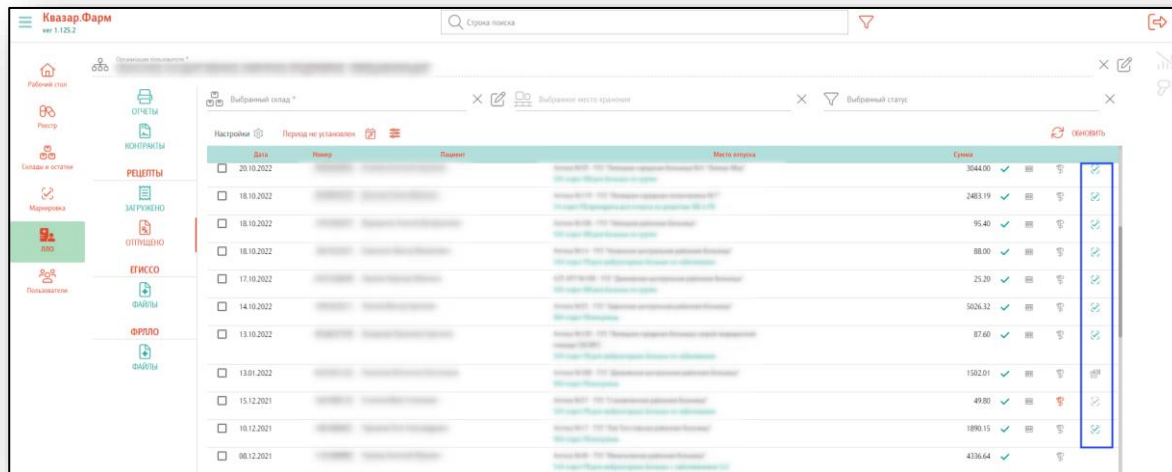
Квазар.Фарм
ver 1.125.2

Строка поиска

Рабочий стол
Реестр
Склады и остатки
Маркировка
ЛЛО
Пользователи

Организация пользователя *
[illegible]

ОТЧЕТЫ
КОНТРАКТЫ
РЕЦЕПТЫ
ЗАГРУЖЕНО
ОТПУЩЕНО
ЕГИССО
ФАЙЛЫ
ФРЛЛО
ФАЙЛЫ

Выбранный склад *
Выбранное место хранения
Выбранный статус

Настройки
Период не установлен
ОБНОВИТЬ

| Дата | Номер | Пациент | Место отпуска | Сумма |
|---|---|---|---|---|
| 20.10.2022 | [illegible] | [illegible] | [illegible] | 3044.00 |
| 18.10.2022 | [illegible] | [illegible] | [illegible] | 2483.19 |
| 18.10.2022 | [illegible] | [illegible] | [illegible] | 95.40 |
| 18.10.2022 | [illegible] | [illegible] | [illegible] | 88.00 |
| 17.10.2022 | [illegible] | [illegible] | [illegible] | 25.20 |
| 14.10.2022 | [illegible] | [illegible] | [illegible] | 5026.32 |
| 13.10.2022 | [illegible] | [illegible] | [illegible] | 87.60 |
| 13.01.2022 | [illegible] | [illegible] | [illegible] | 1502.01 |
| 15.12.2021 | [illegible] | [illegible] | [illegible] | 49.80 |
| 10.12.2021 | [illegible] | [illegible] | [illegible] | 1890.15 |
| 08.12.2021 | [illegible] | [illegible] | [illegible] | 4336.64 |